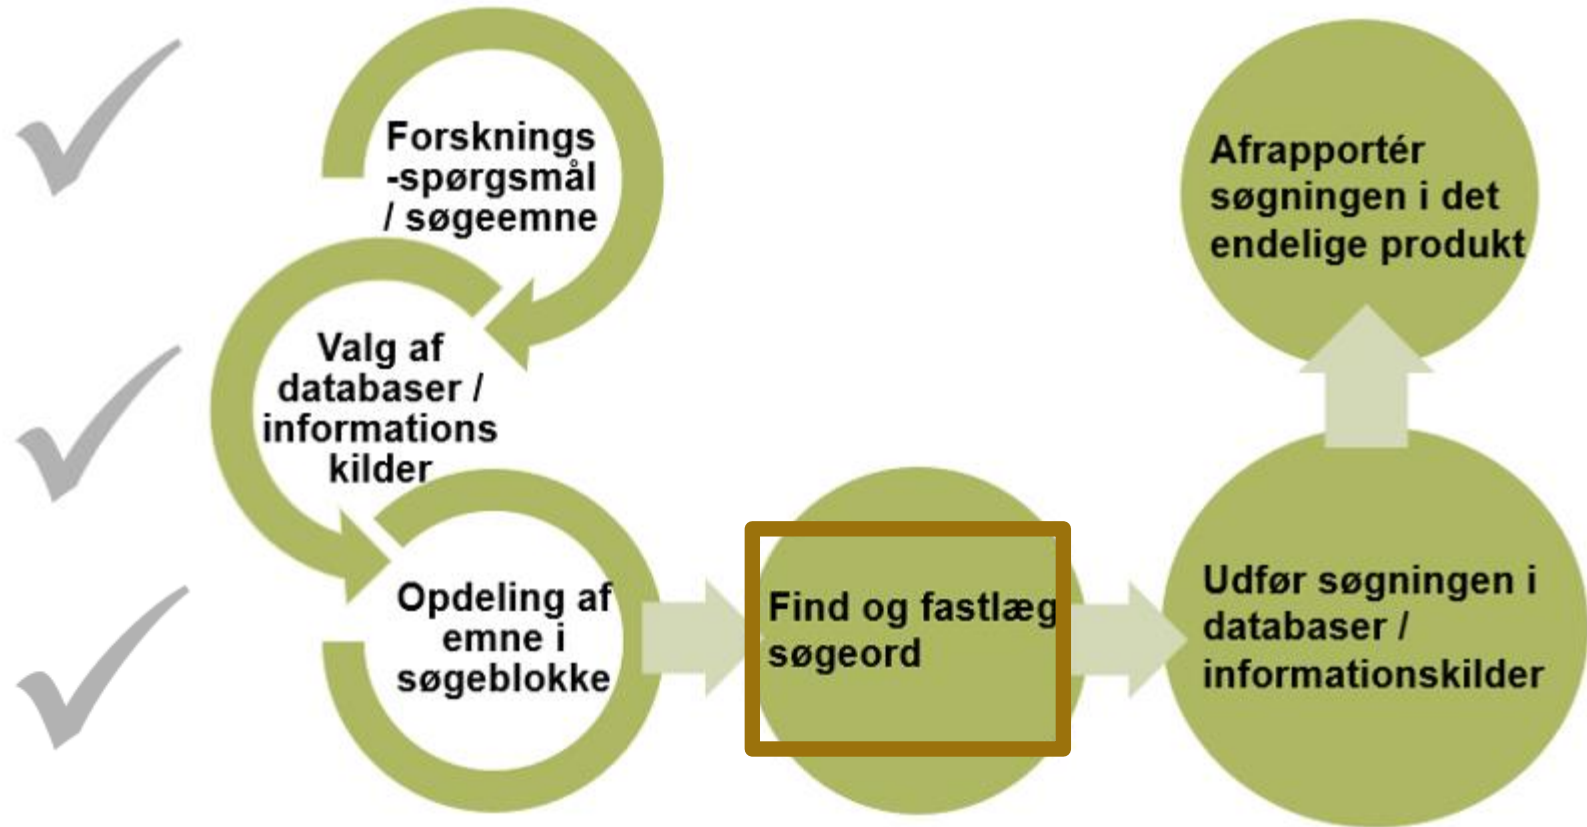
Forsknings -spørgsmål / søgeemne

Valg af databaser / informations kilder

Opdeling af emne i søgeblokke

Find og fastlæg søgeord

Udfør søgningen i databaser / informationskilder

Afrapportér søgningen i det endelige produkt